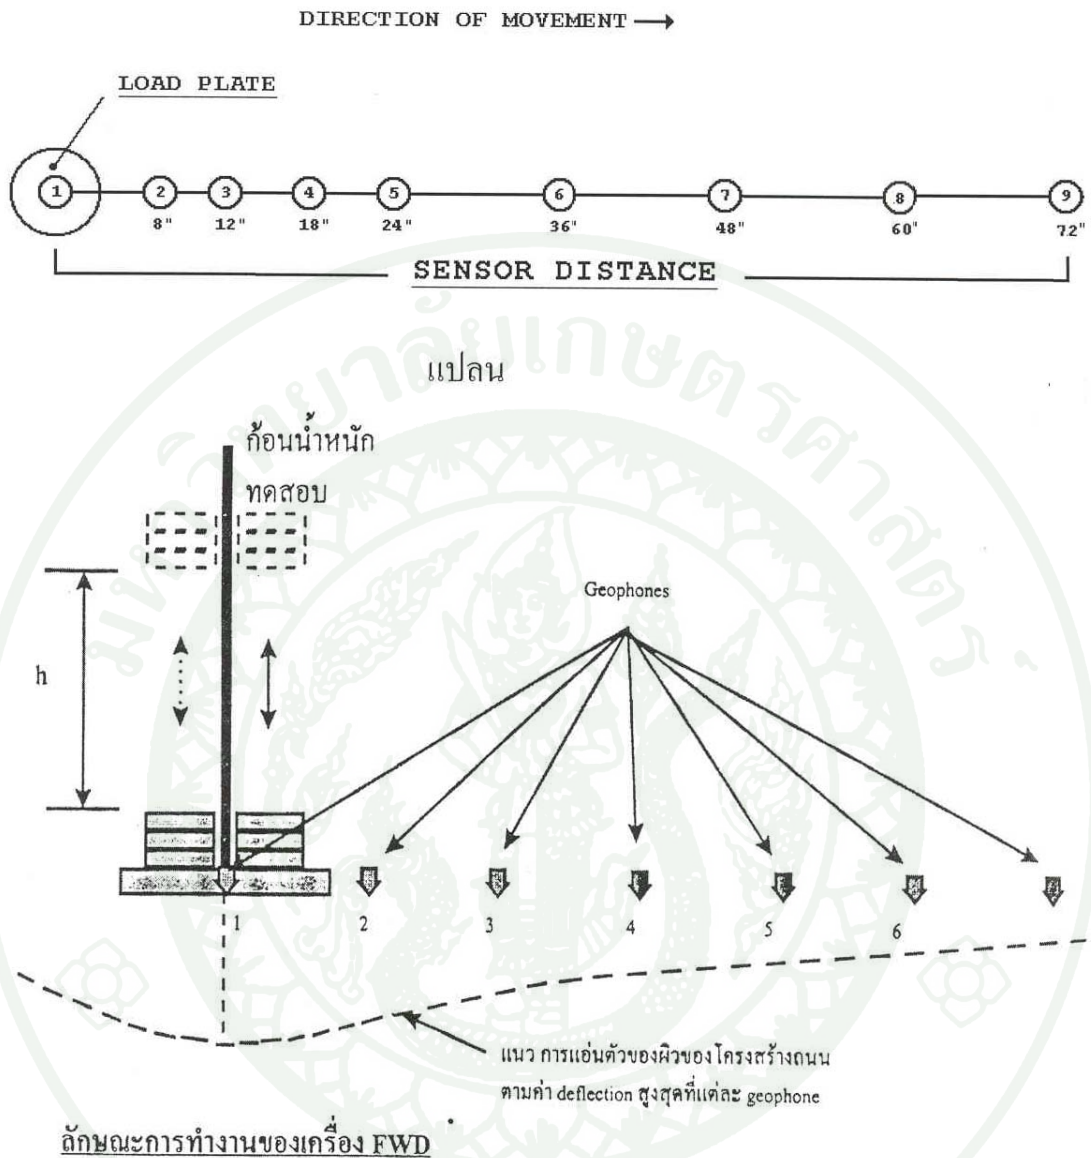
DIRECTION OF MOVEMENT →

LOAD PLATE

1 2 3 4 5 6 7 8 9

8" 12" 18" 24" 36" 48" 60" 72"

SENSOR DISTANCE

แปลน

ก้อนน้ำหนัก ทดสอบ

h

Geophones

1 2 3 4 5 6

แนว การแอ่นตัวของผิวของโครงสร้างถนน ตามค่า deflection สูงสุดที่แต่ละ geophone

ลักษณะการทำงานของเครื่อง FWD